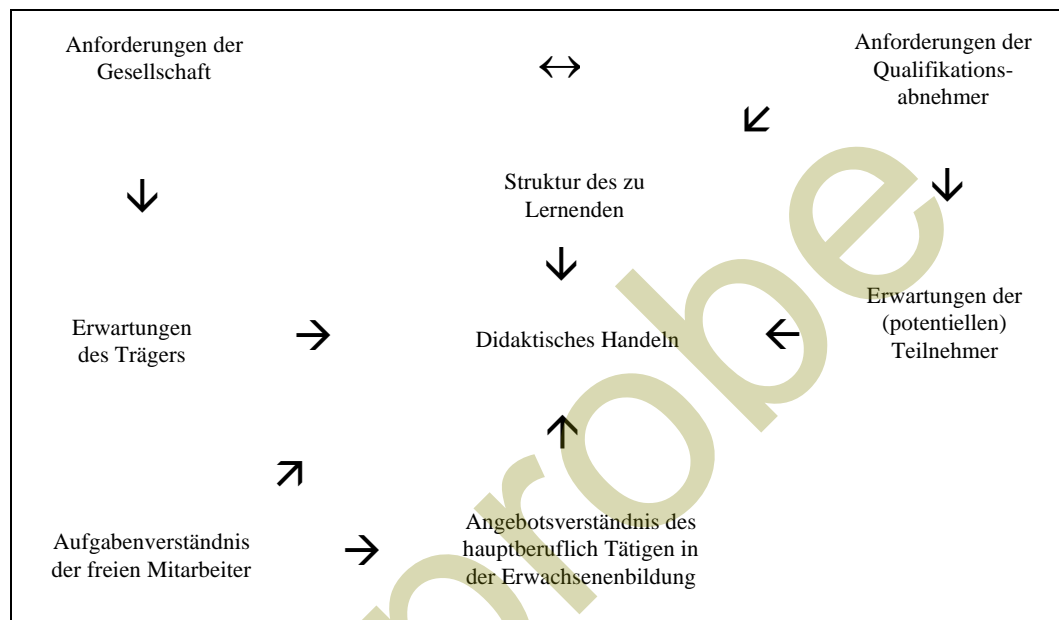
Anforderungen der Gesellschaft

↔

Anforderungen der Qualifikationsabnehmer

↙

Struktur des zu Lernenden

↓

↓

↓

Erwartungen des Trägers

→

Didaktisches Handeln

←

Erwartungen der (potentiellen) Teilnehmer

↑

↗

Aufgabenverständnis der freien Mitarbeiter

→

Angebotsverständnis des hauptberuflich Tätigen in der Erwachsenenbildung

Probe